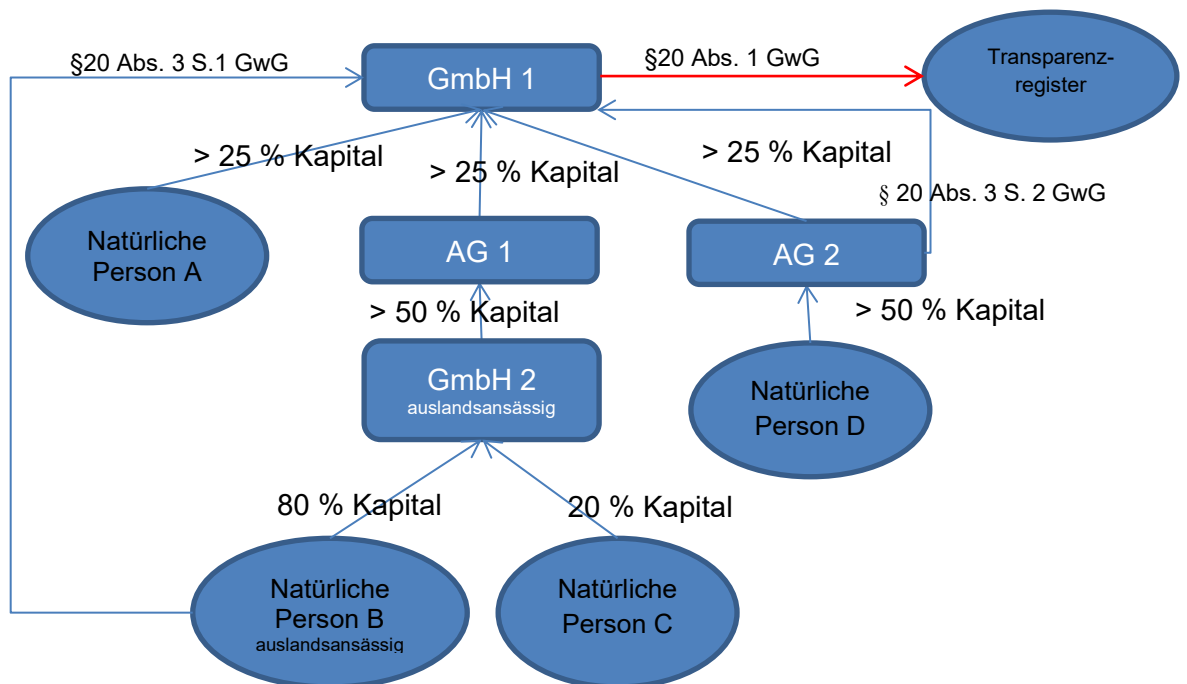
§20 Abs. 3 S.1 GwG

GmbH 1

§20 Abs. 1 GwG

Transparenzregister

> 25 % Kapital

> 25 % Kapital

> 25 % Kapital

§ 20 Abs. 3 S. 2 GwG

Natürliche Person A

AG 1

AG 2

> 50 % Kapital

> 50 % Kapital

GmbH 2
auslandsansässig

Natürliche Person D

80 % Kapital

20 % Kapital

Natürliche Person B
auslandsansässig

Natürliche Person C